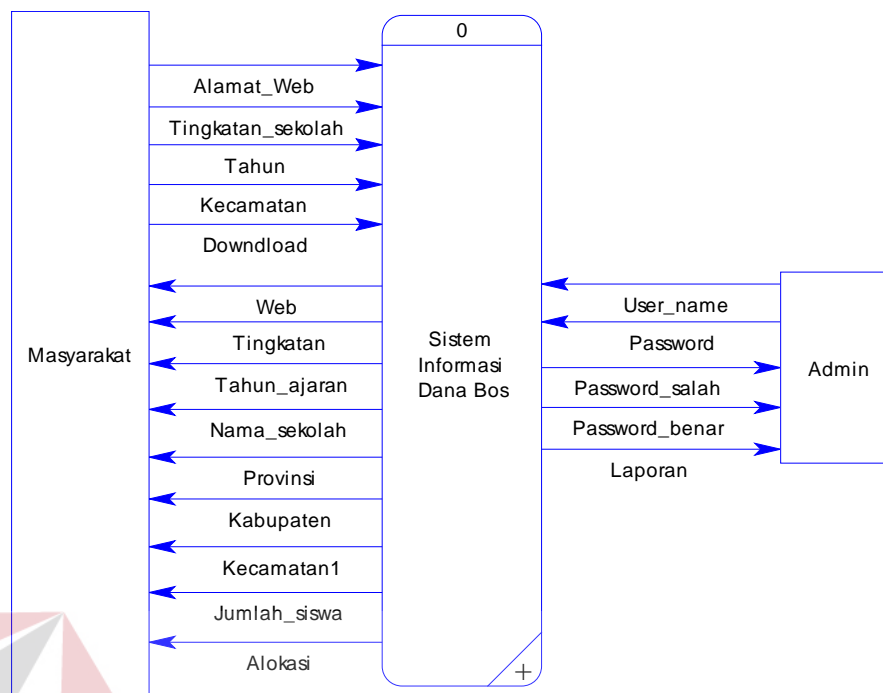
0

Alamat_Web

Tingkatan_sekolah

Tahun

Kecamatan

Downdload

Web

Tingkatan

Tahun_ajaran

Nama_sekolah

Provinsi

Kabupaten

Kecamatan1

Jumlah_siswa

Alokasi

Masyarakat

Sistem Informasi Dana Bos

User_name

Password

Password_salah

Password_benar

Laporan

Admin